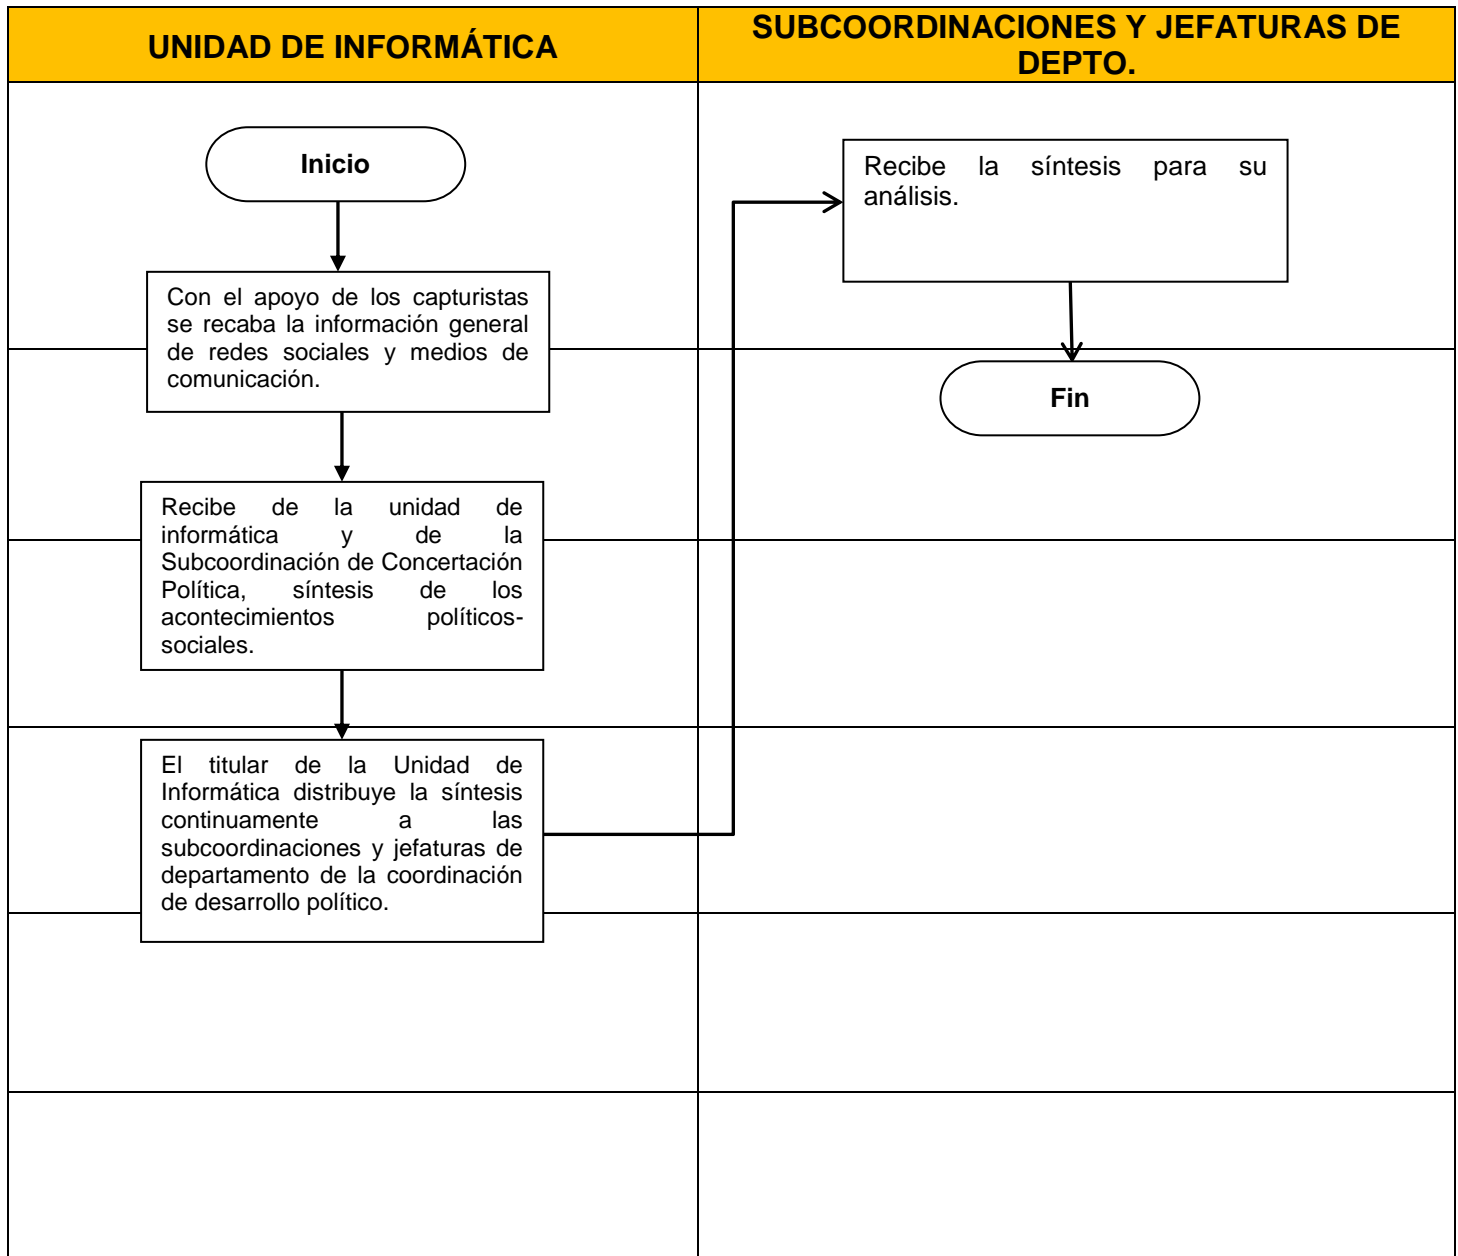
UNIDAD DE INFORMÁTICA

SUBCOORDINACIONES Y JEFATURAS DE DEPTO.

Inicio

Con el apoyo de los capturistas se recaba la información general de redes sociales y medios de comunicación.

Recibe de la unidad de informática y de la Subcoordinación de Concertación Política, síntesis de los acontecimientos políticos-sociales.

El titular de la Unidad de Informática distribuye la síntesis continuamente a las subcoordinaciones y jefaturas de departamento de la coordinación de desarrollo político.

Recibe la síntesis para su análisis.

Fin